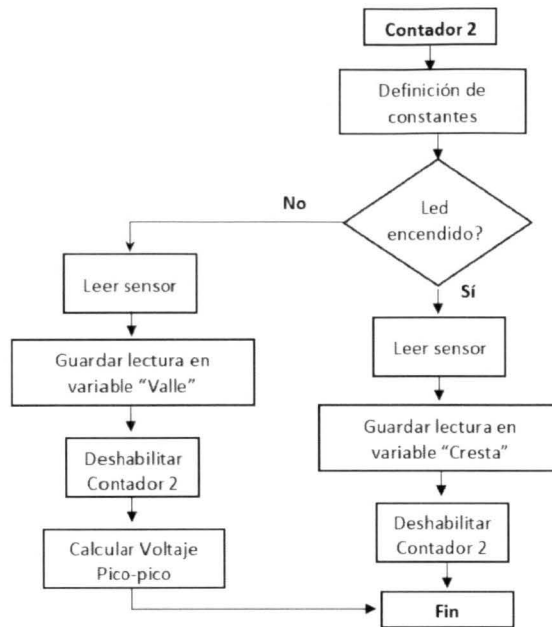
Contador 2

Definición de constantes

Led encendido?

No

Sí

Leer sensor

Guardar lectura en variable “Valle”

Deshabilitar Contador 2

Calcular Voltaje Pico-pico

Leer sensor

Guardar lectura en variable “Cresta”

Deshabilitar Contador 2

Fin